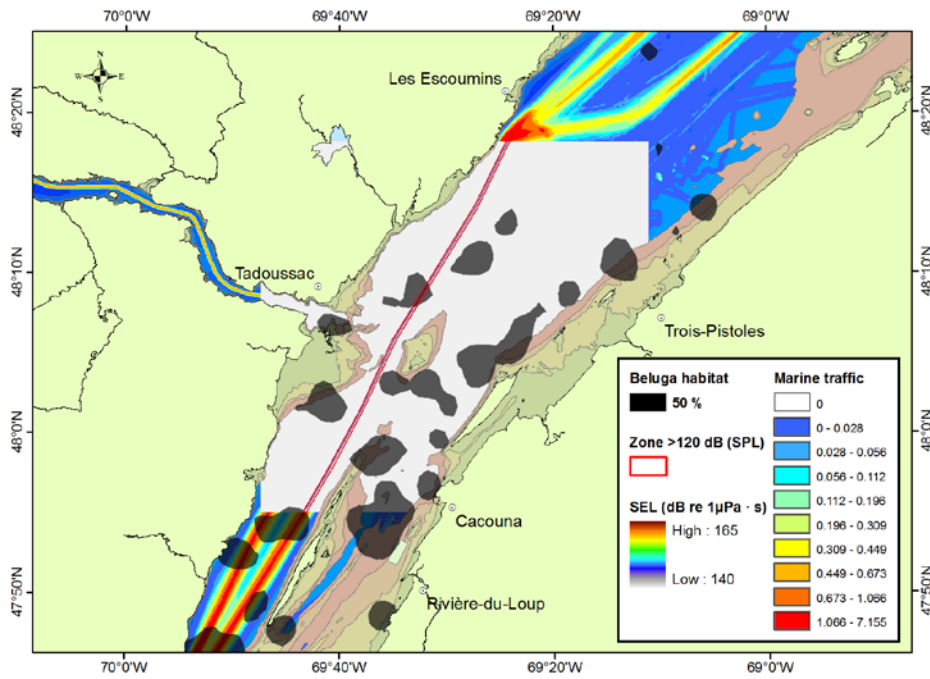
70°0'W 69°40'W 69°20'W 69°0'W

N
W E
S

Les Escoumins

48°20'N

Tadoussac

48°10'N

Trois-Pistoles

48°0'N

Cacouna

47°50'N

Rivière-du-Loup

70°0'W 69°40'W 69°20'W 69°0'W

Beluga habitat
50 %

Zone >120 dB (SPL)

SEL (dB re 1μPa · s)
High : 165
Low : 140

Marine traffic
0
0 - 0.028
0.028 - 0.056
0.056 - 0.112
0.112 - 0.196
0.196 - 0.309
0.309 - 0.449
0.449 - 0.673
0.673 - 1.066
1.066 - 7.155